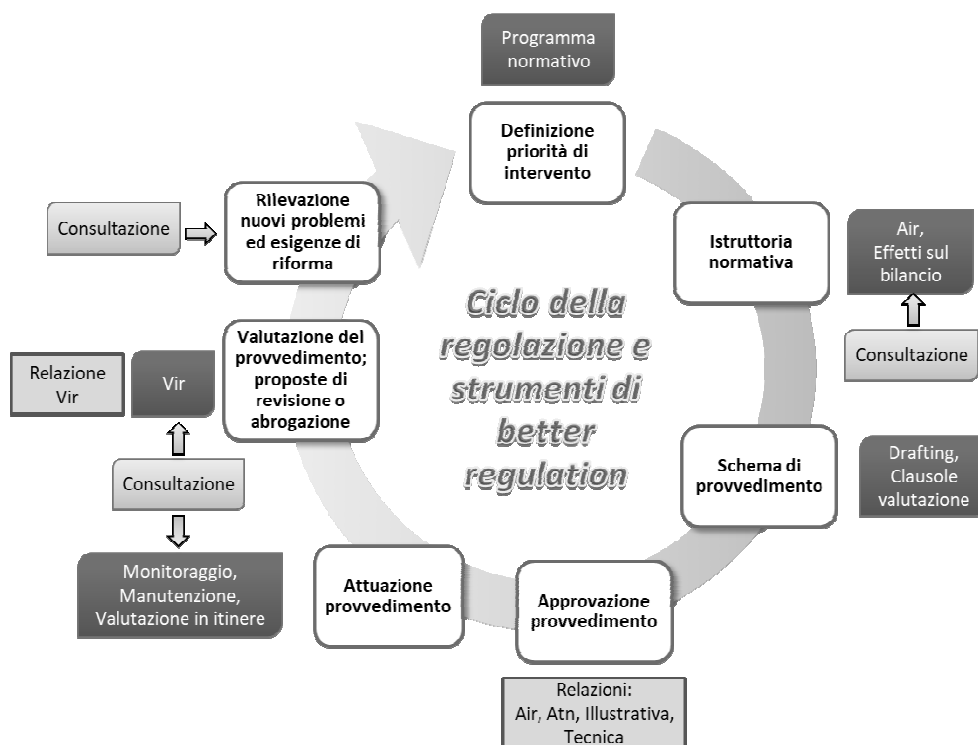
Programma normativo

Definizione priorità di intervento

Istruttoria normativa

Air, Effetti sul bilancio

Consultazione

Schema di provvedimento

Drafting, Clausole valutazione

Approvazione provvedimento

Relazioni: Air, Atn, Illustrativa, Tecnica

Attuazione provvedimento

Monitoraggio, Manutenzione, Valutazione in itinere

Consultazione

Relazione Vir

Vir

Valutazione del provvedimento; proposte di revisione o abrogazione

Consultazione

Rilevazione nuovi problemi ed esigenze di riforma

Ciclo della regolazione e strumenti di better regulation